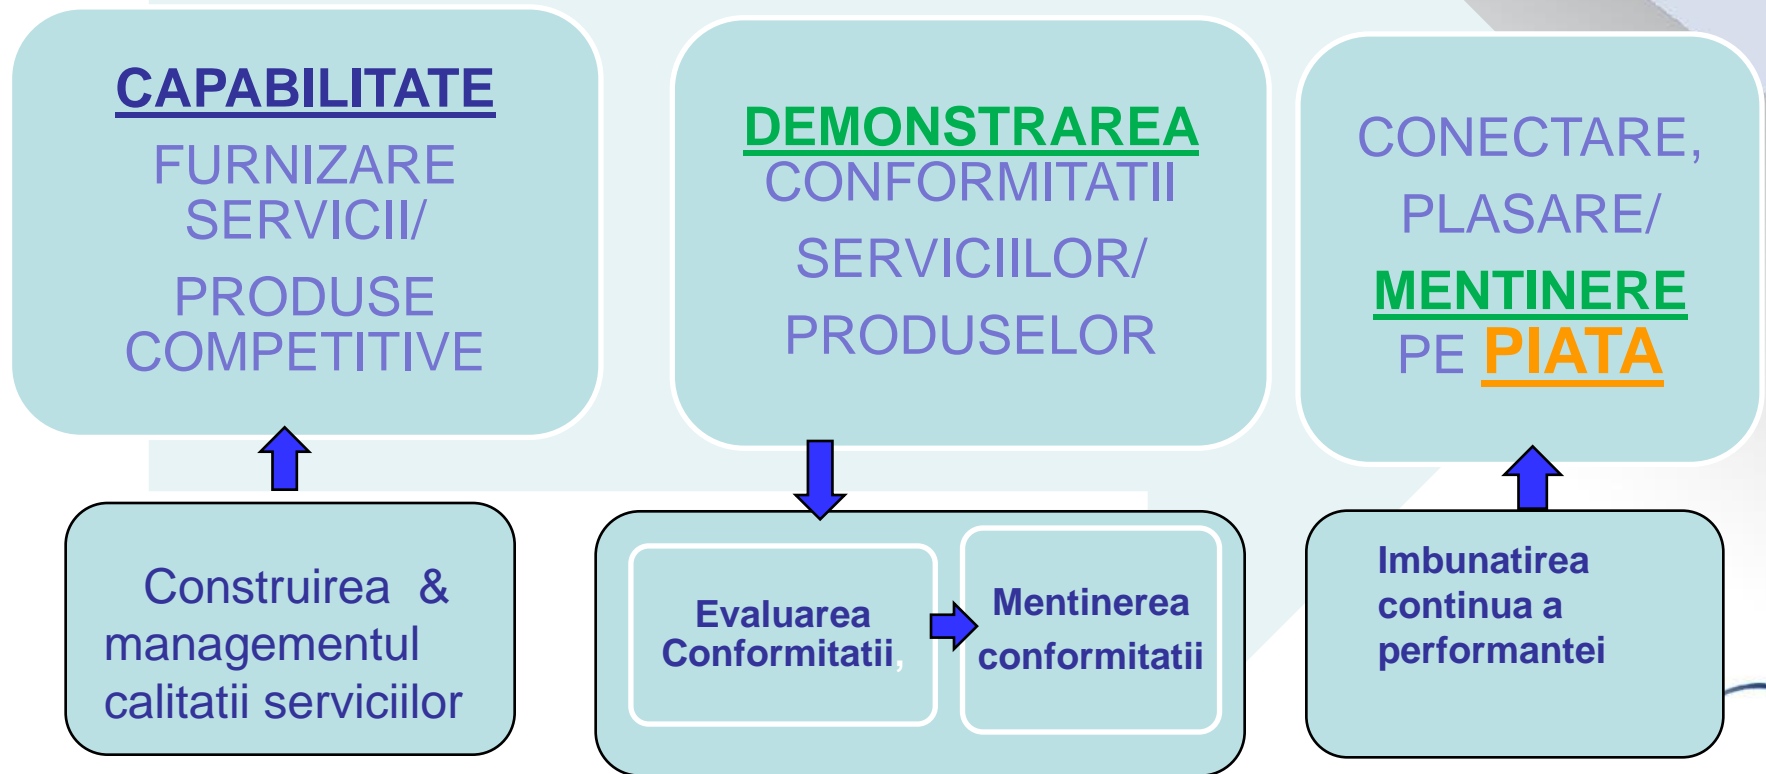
CAPABILITATE
FURNIZARE SERVICII/
PRODUSE COMPETITIVE

DEMONSTRAREA CONFORMITATII
SERVICIILOR/
PRODUSELOR

CONECTARE,
PLASARE/
MENTINERE
PE PIATA

Construirea & managementul calitatii serviciilor

Evaluarea Conformitatii,

Mentinerea conformitatii

Imbunatirea continua a performantei